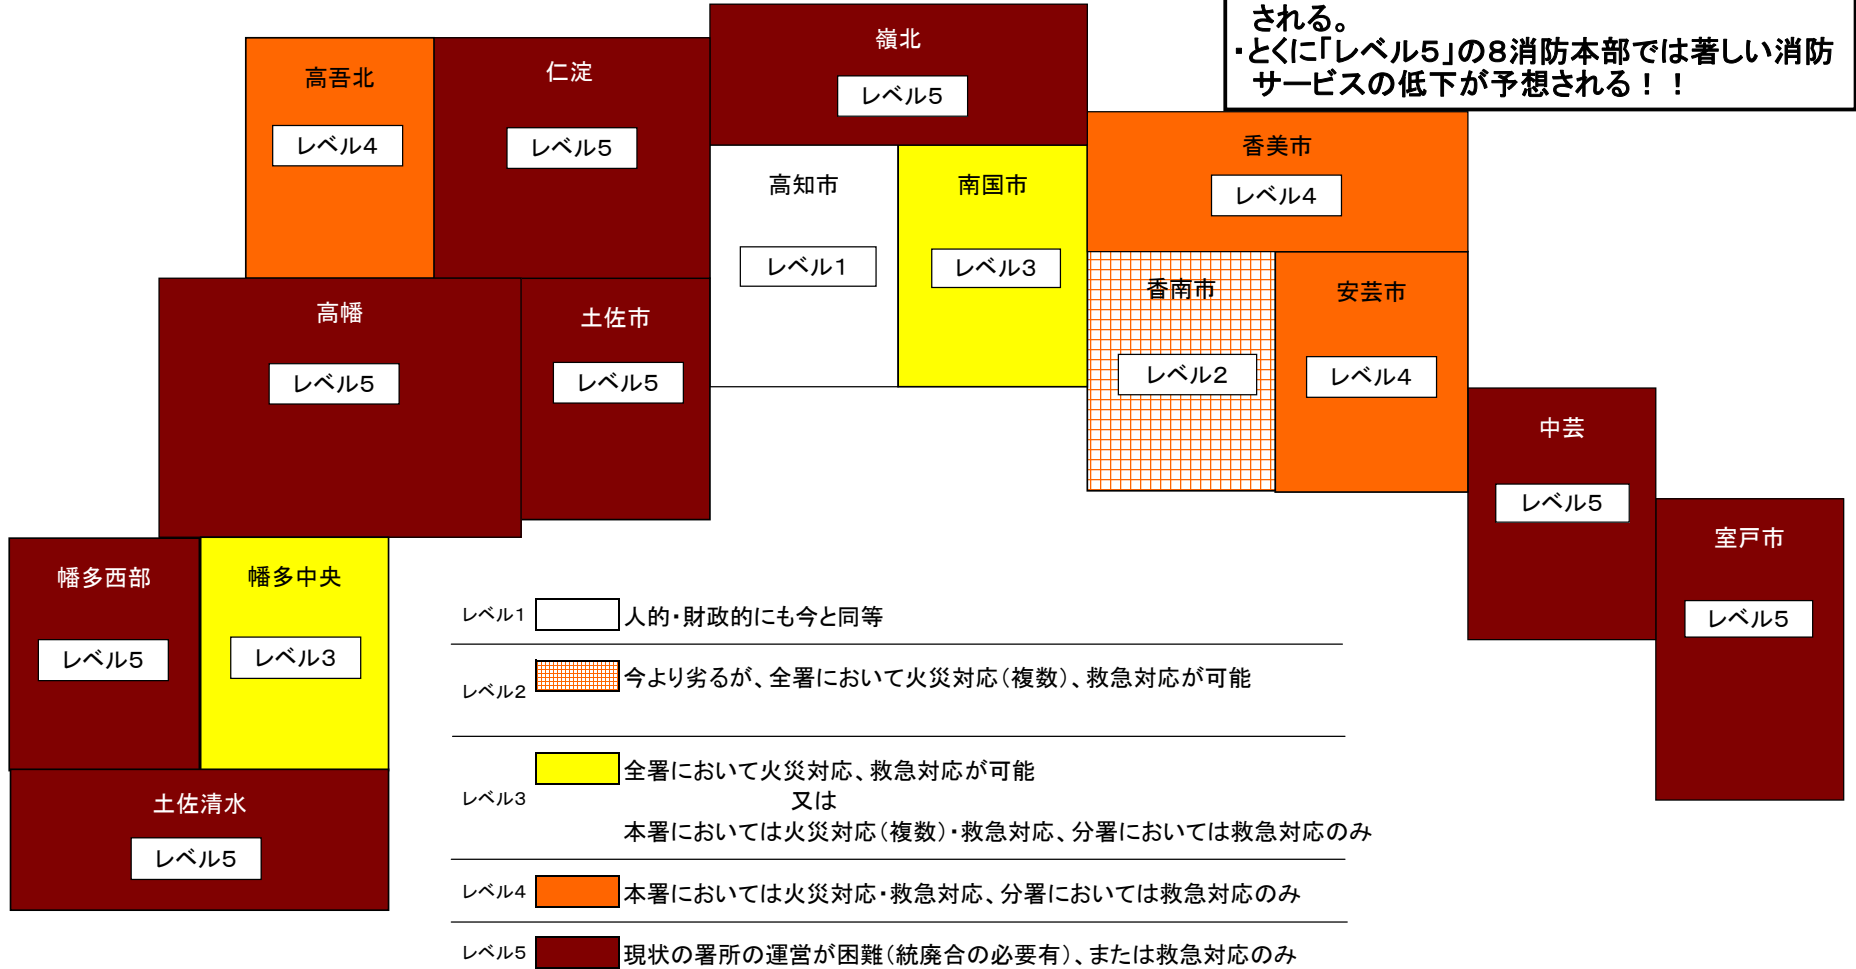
される。
・とくに「レベル5」の8消防本部では著しい消防サービスの低下が予想される！！

高吾北
レベル4

仁淀
レベル5

嶺北
レベル5

高知市
レベル1

南国市
レベル3

香美市
レベル4

高幡
レベル5

土佐市
レベル5

香南市
レベル2

安芸市
レベル4

中芸
レベル5

室戸市
レベル5

幡多西部
レベル5

幡多中央
レベル3

土佐清水
レベル5

レベル1 人的・財政的にも今と同等
レベル2 今より劣るが、全署において火災対応（複数）、救急対応が可能
レベル3 全署において火災対応、救急対応が可能
又は
本署においては火災対応（複数）・救急対応、分署においては救急対応のみ
レベル4 本署においては火災対応・救急対応、分署においては救急対応のみ
レベル5 現状の署所の運営が困難（統廃合の必要有）、または救急対応のみ